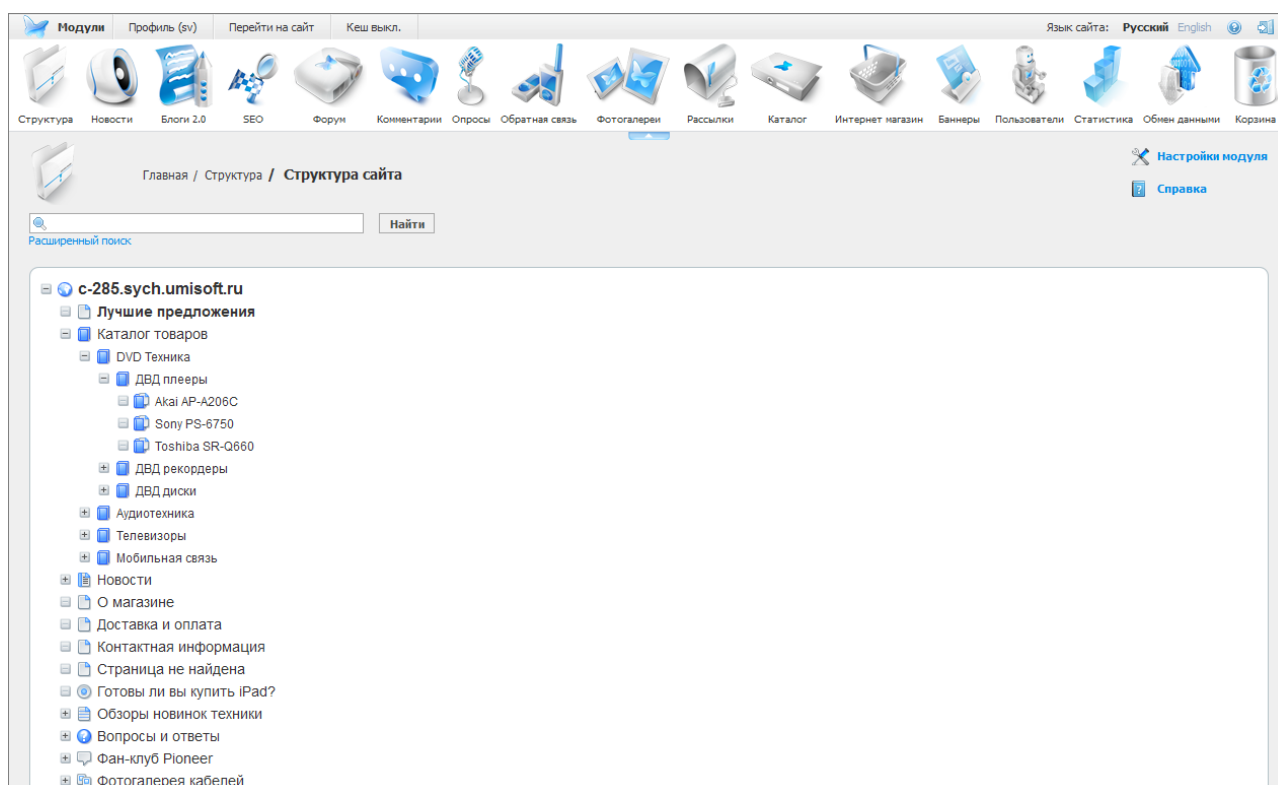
Модули | Профиль (sv) | Перейти на сайт | Кеш выкл.

Язык сайта: Русский English

Структура Новости Блоги 2.0 SEO Форум Комментарии Опросы Обратная связь Фотогалереи Рассылки Каталог Интернет магазин Баннеры Пользователи Статистика Обмен данными Корзина

Главная / Структура / Структура сайта

Настройки модуля

Справка

Найти

Расширенный поиск

c-285.sych.umisoft.ru
Лучшие предложения
Каталог товаров
DVD Техника
ДВД плееры
Akai AP-A206C
Sony PS-6750
Toshiba SR-Q660
ДВД рекордеры
ДВД диски
Аудиотехника
Телевизоры
Мобильная связь
Новости
О магазине
Доставка и оплата
Контактная информация
Страница не найдена
Готовы ли вы купить iPad?
Обзоры новинок техники
Вопросы и ответы
Фан-клуб Pioneer
Фотогалерея кабелей